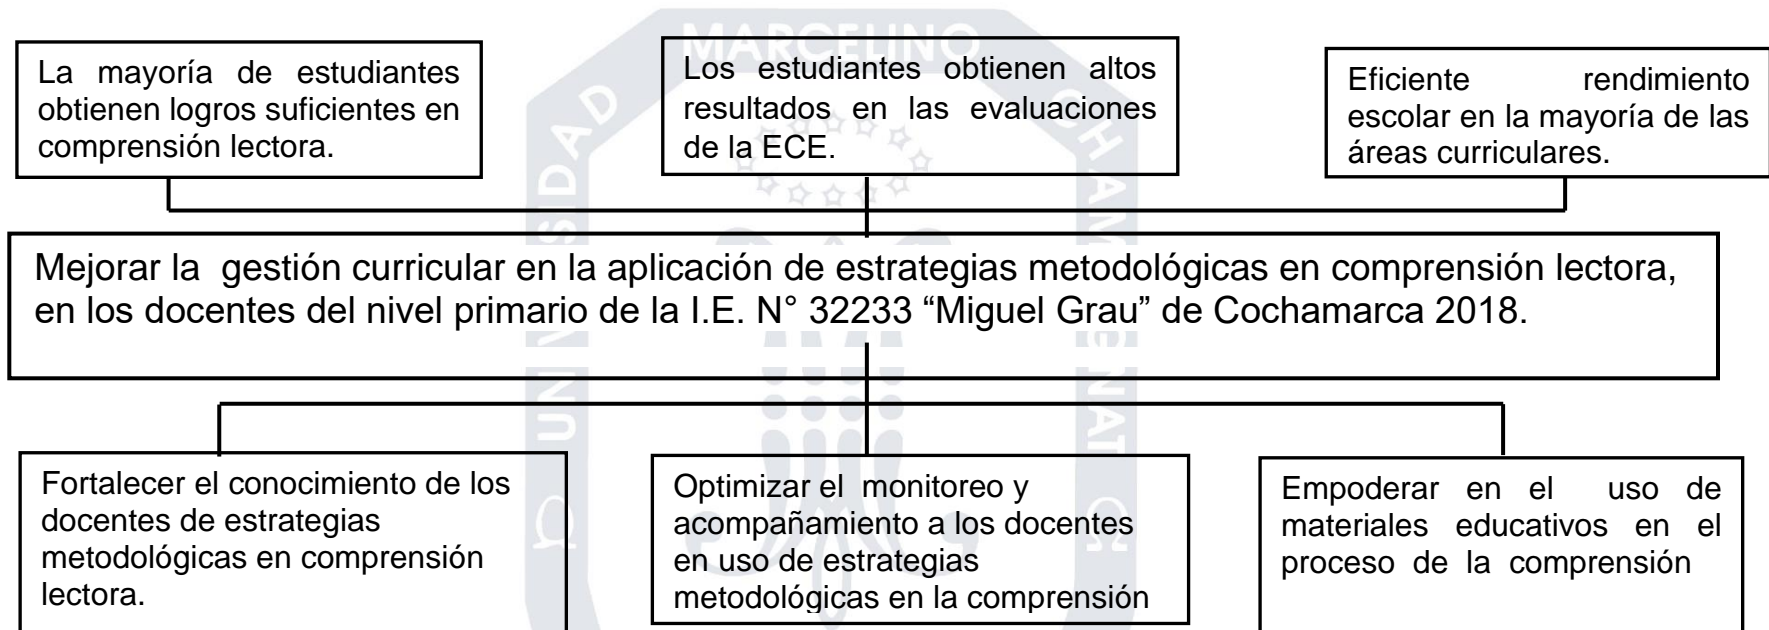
La mayoría de estudiantes obtienen logros suficientes en comprensión lectora.

Los estudiantes obtienen altos resultados en las evaluaciones de la ECE.

Eficiente rendimiento escolar en la mayoría de las áreas curriculares.

Mejorar la gestión curricular en la aplicación de estrategias metodológicas en comprensión lectora, en los docentes del nivel primario de la I.E. N° 32233 "Miguel Grau" de Cochamarca 2018.

Fortalecer el conocimiento de los docentes de estrategias metodológicas en comprensión lectora.

Optimizar el monitoreo y acompañamiento a los docentes en uso de estrategias metodológicas en la comprensión

Empoderar en el uso de materiales educativos en el proceso de la comprensión

MARCELINO